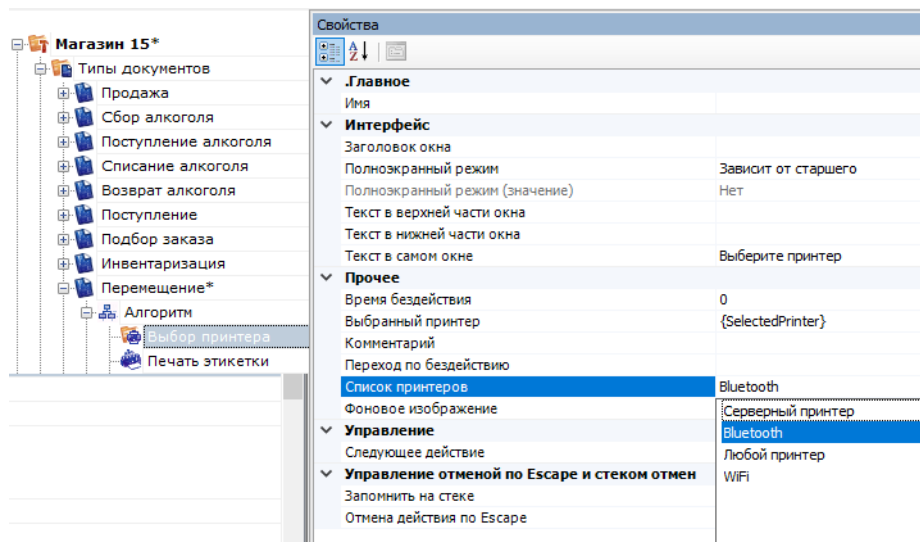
Магазин 15*
Типы документов
Продажа
Сбор алкоголя
Поступление алкоголя
Списание алкоголя
Возврат алкоголя
Поступление
Подбор заказа
Инвентаризация
Перемещение*
Алгоритм
Выбор принтера
Печать этикетки

Свойства

| | |
|---|---|
| .Главное | |
| Имя | |
| Интерфейс | |
| Заголовок окна | |
| Полноэкранный режим | Зависит от старшего |
| Полноэкранный режим (значение) | Нет |
| Текст в верхней части окна | |
| Текст в нижней части окна | |
| Текст в самом окне | Выберите принтер |
| Прочее | |
| Время бездействия | 0 |
| Выбранный принтер | {SelectedPrinter} |
| Комментарий | |
| Переход по бездействию | |
| Список принтеров | Bluetooth |
| Фоновое изображение | Серверный принтер |
| Управление | Bluetooth |
| Следующее действие | Любой принтер |
| Управление отменой по Escape и стеком отмен | WiFi |
| Запомнить на стеке | |
| Отмена действия по Escape | |